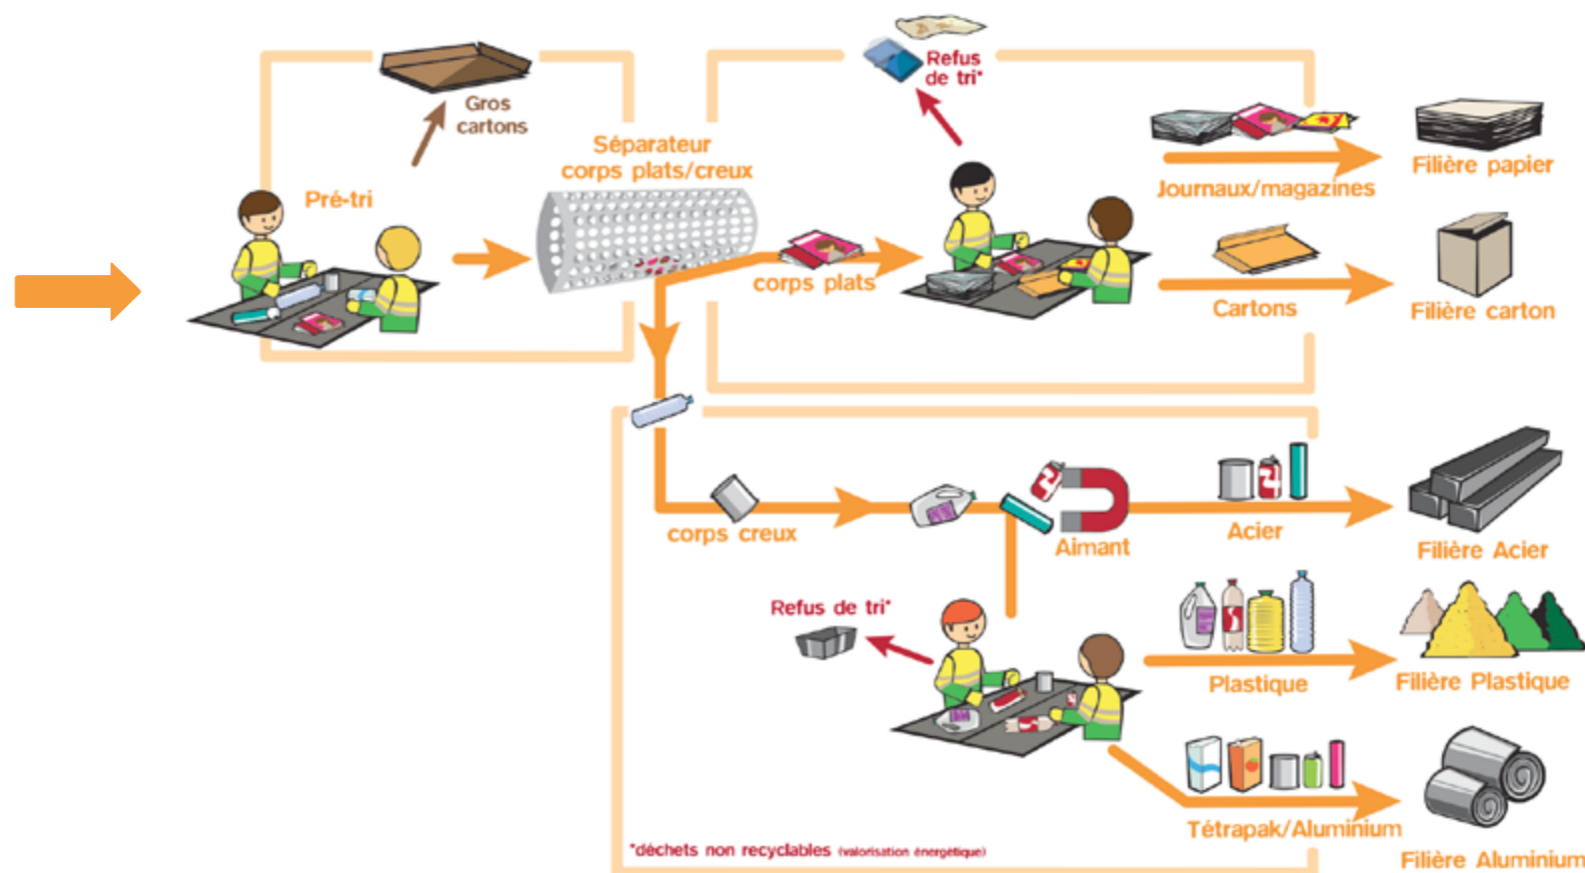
Gros cartons

Pré-tri

Séparateur corps plats/creux

Refus de tri*

corps plats

Journaux/magazines

Filière papier

Cartons

Filière carton

corps creux

Aimant

Acier

Filière Acier

Refus de tri*

Plastique

Filière Plastique

Tétrapak/Aluminium

Filière Aluminium

*déchets non recyclables (valorisation énergétique)